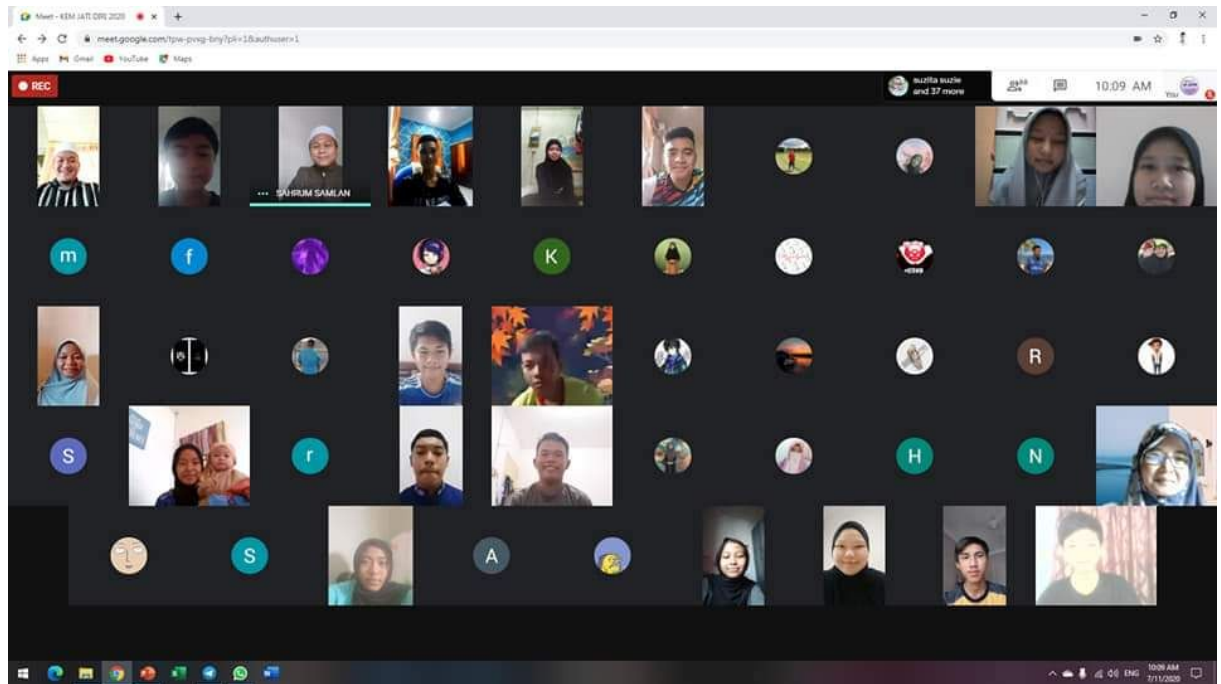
Meet - KEM JATI DIRI 2020 ×

meet.google.com/tpw-pvsg-bny?pli=1&authuser=1

Apps Gmail YouTube Maps

REC

suzita suzie and 37 more

10:09 AM

You

SAHRUM SAMLAN

m

f

K

R

S

r

H

N

S

A

ENG

10:09 AM 7/11/2020